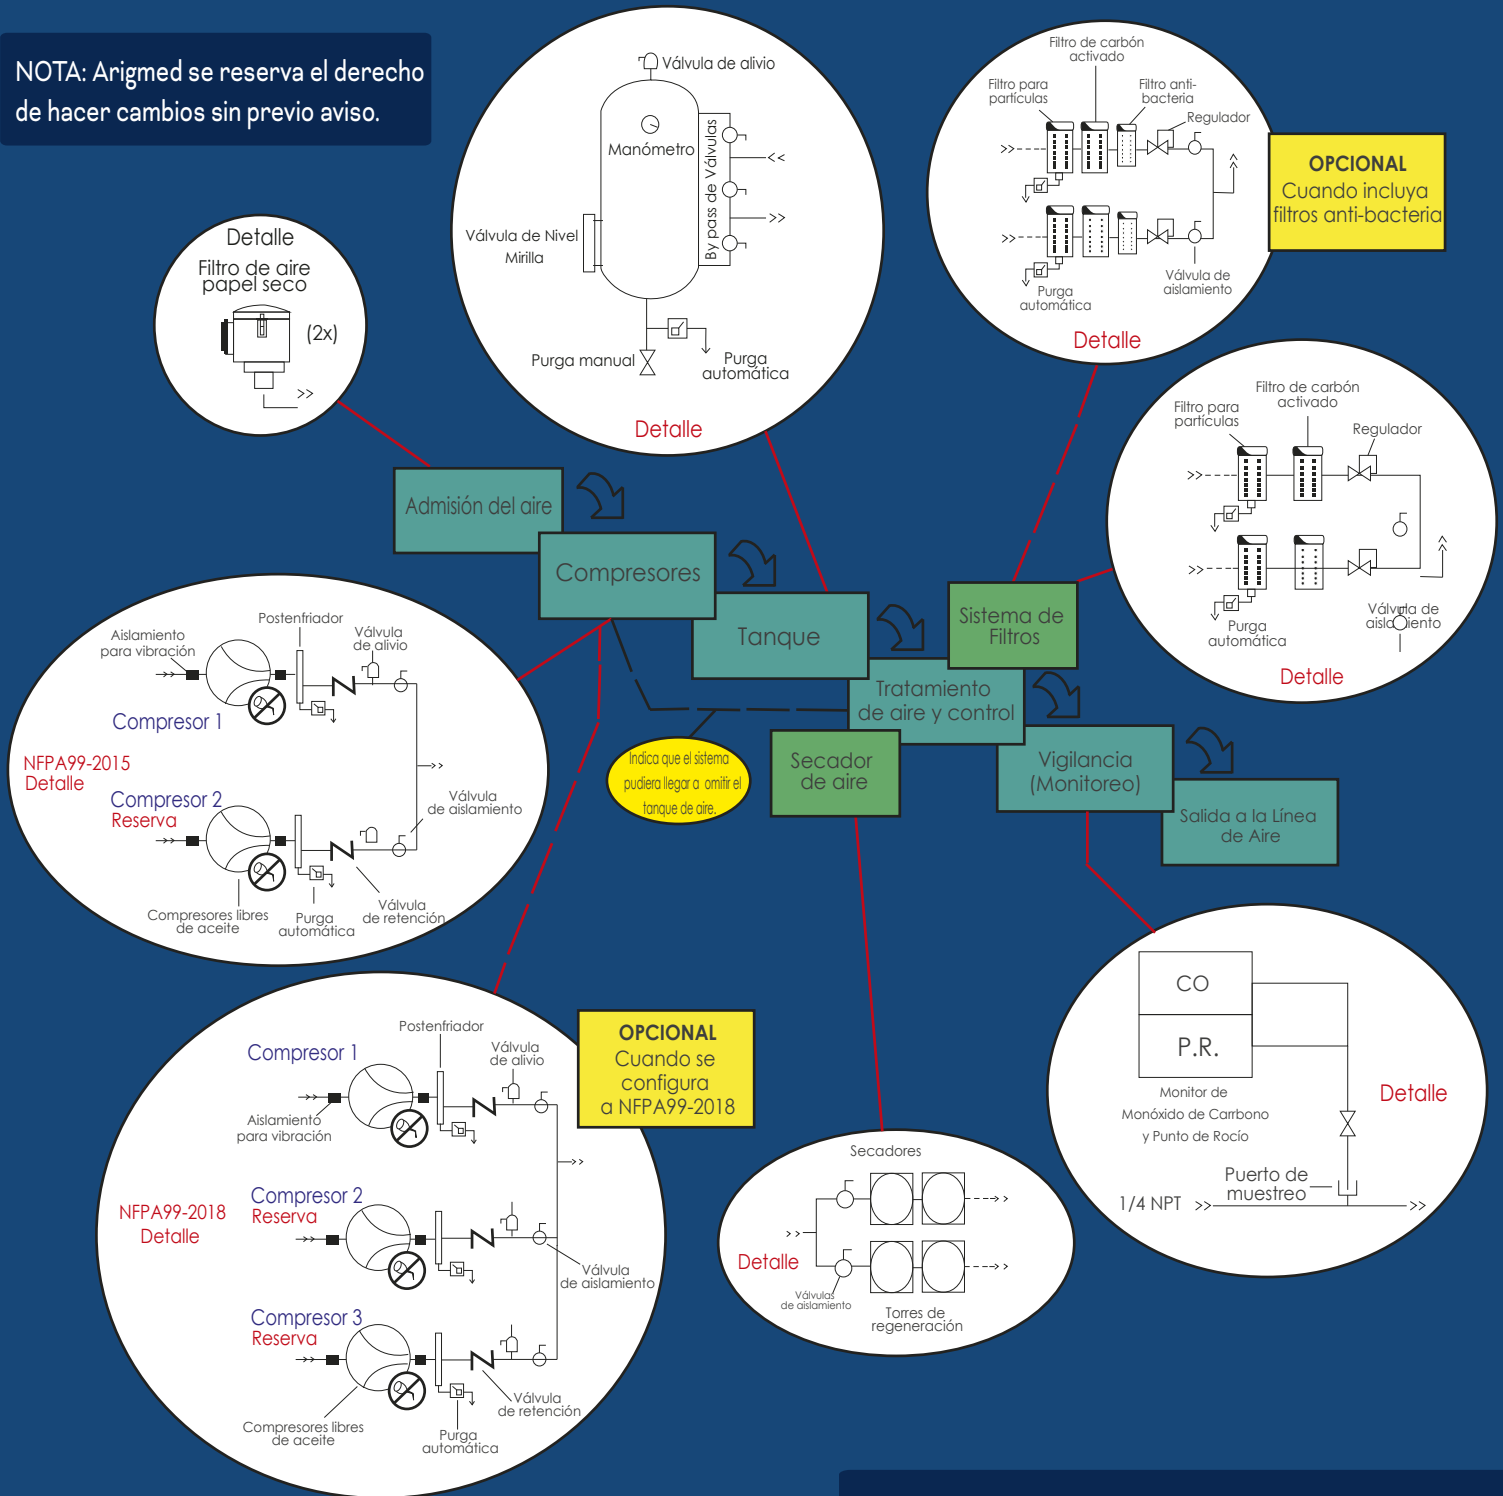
NOTA: Arigmed se reserva el derecho de hacer cambios sin previo aviso.

Detalle
Filtro de aire papel seco
(2x)
>>

Válvula de alivio
Manómetro
By pass de Válvulas
<<
>>
Válvula de Nivel
Mirilla
Purga manual
Purga automática
Detalle

Filtro de carbón activado
Filtro para partículas
Filtro anti-bacteria
Regulador
>>
>>
Purga automática
Válvula de aislamiento
Detalle

OPCIONAL
Cuando incluya filtros anti-bacteria

Filtro de carbón activado
Filtro para partículas
Regulador
>>
>>
Purga automática
Válvula de aislamiento
Detalle

Admisión del aire
Compresores
Tanque
Sistema de Filtros
Tratamiento de aire y control
Secador de aire
Vigilancia (Monitoreo)
Salida a la Línea de Aire

Indica que el sistema pudiera llegar a omitir el tanque de aire.

Aislamiento para vibración
Postenfriador
Válvula de alivio
Compresor 1
NFPA99-2015
Detalle
Compresor 2
Reserva
>>
Válvula de aislamiento
Compresores libres de aceite
Purga automática
Válvula de retención

OPCIONAL
Cuando se configura a NFPA99-2018

Compresor 1
Postenfriador
Válvula de alivio
Aislamiento para vibración
NFPA99-2018
Detalle
Compresor 2
Reserva
>>
Válvula de aislamiento
Compresor 3
Reserva
Compresores libres de aceite
Purga automática
Válvula de retención

Secadores
Detalle
Válvulas de aislamiento
Torres de regeneración

CO
P.R.
Monitor de Monóxido de Carbono y Punto de Rocío
Detalle
Puerto de muestreo
1/4 NPT >>
>>